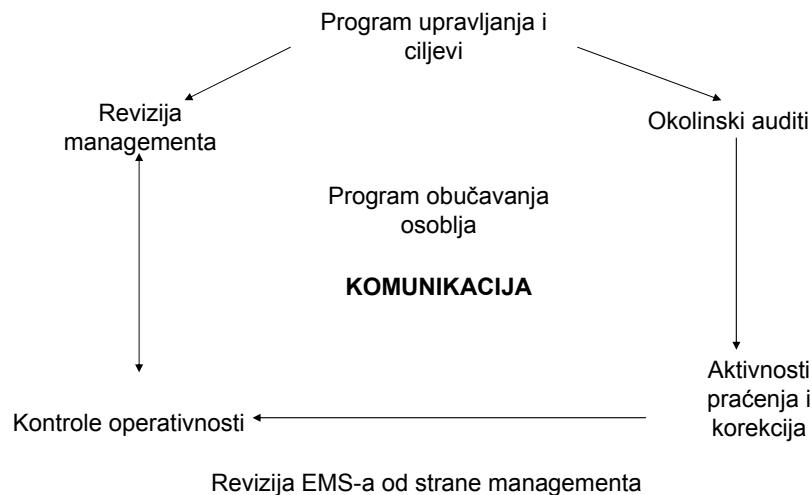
Program upravljanja i ciljevi

Revizija managementa

Okolinski auditi

Program obučavanja osoblja

**KOMUNIKACIJA**

Aktivnosti praćenja i korekcija

Kontrole operativnosti

Revizija EMS-a od strane managementa